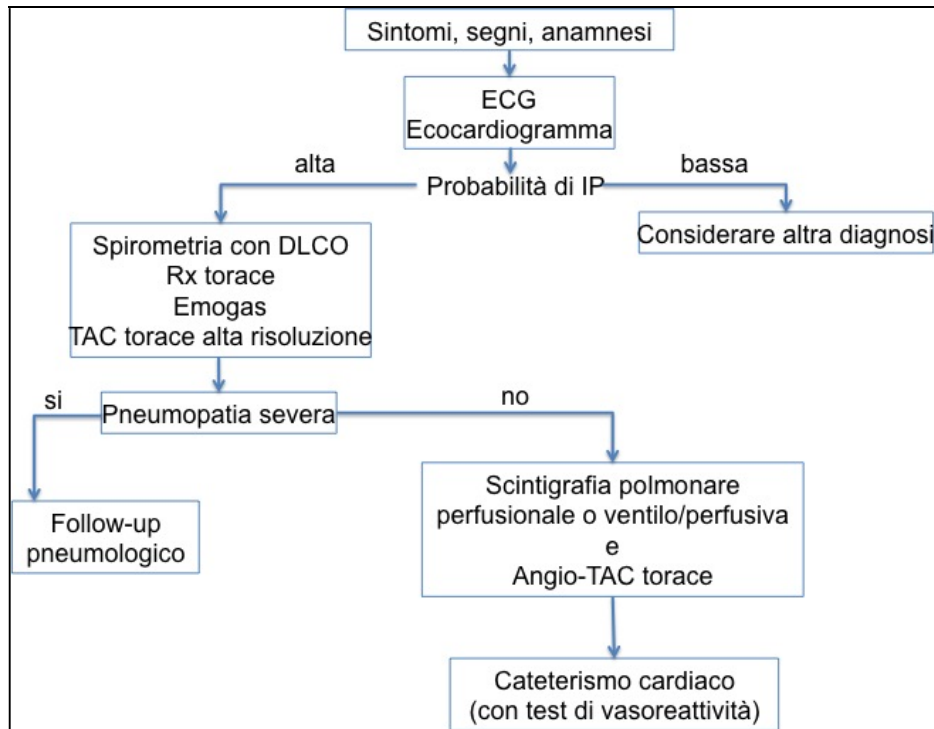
Sintomi, segni, anamnesi

ECG
Ecocardiogramma

alta

Probabilità di IP

bassa

Spirometria con DLCO
Rx torace
Emogas
TAC torace alta risoluzione

Considerare altra diagnosi

si

Pneumopatia severa

no

Follow-up
pneumologico

Scintigrafia polmonare
perfusionale o ventilo/perfusiva
e
Angio-TAC torace

Cateterismo cardiaco
(con test di vasoreattività)